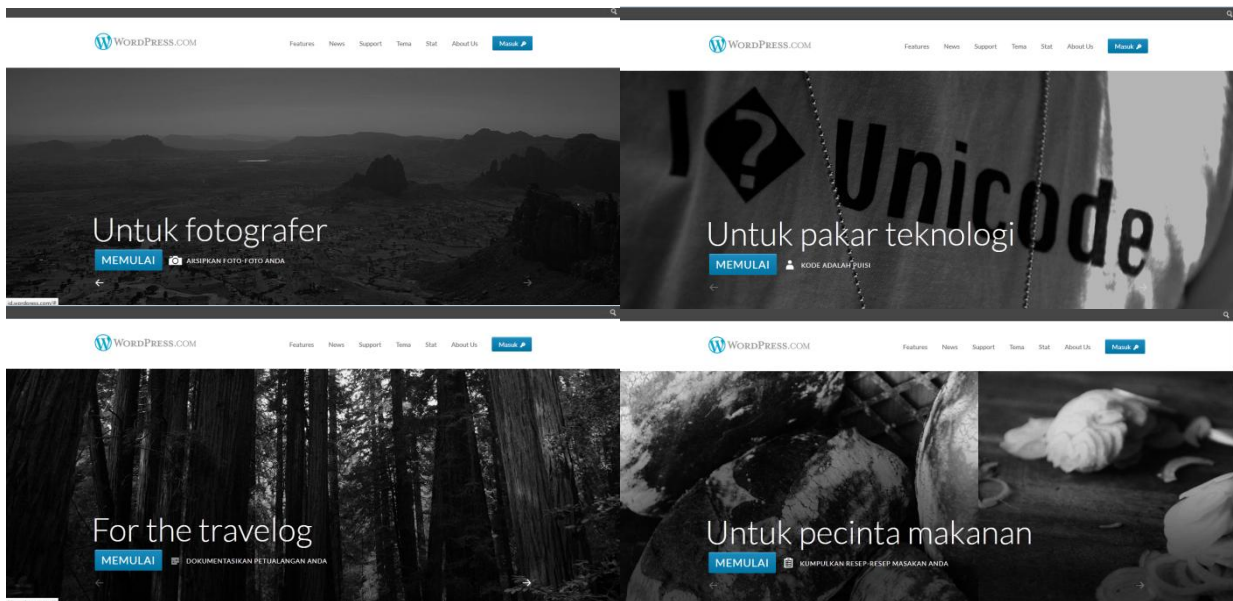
WordPress.com

Features News Support Tema Stat About Us Masuk

Untuk fotografer

MEMULAI ARSIPKAN FOTO-FOTO ANDA

id.wordpress.com/#

WordPress.com

Features News Support Tema Stat About Us Masuk

I ? Unicode

Untuk pakar teknologi

MEMULAI KODE ADALAH PUISI

WordPress.com

Features News Support Tema Stat About Us Masuk

For the travelog

MEMULAI DOKUMENTASIKAN PETUALANGAN ANDA

WordPress.com

Features News Support Tema Stat About Us Masuk

Untuk pecinta makanan

MEMULAI KUMPULKAN RESEP-RESEP MASAKAN ANDA